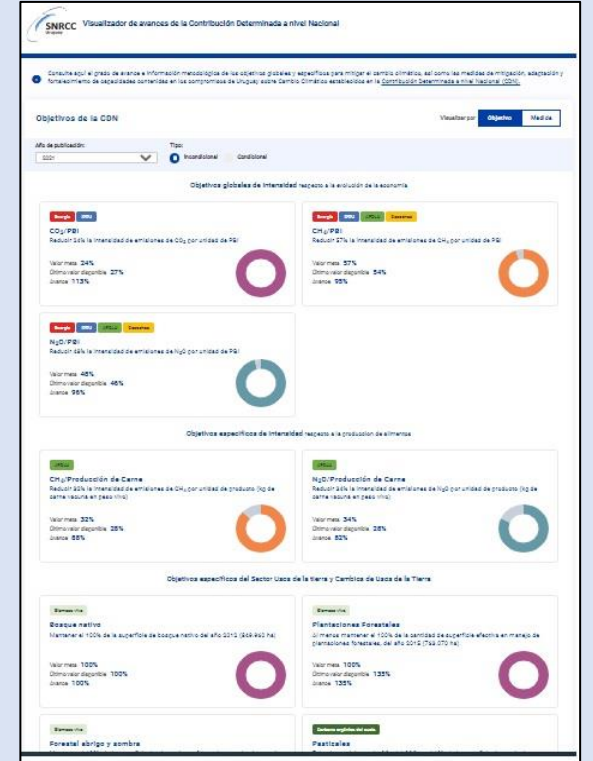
SNRCC Uruguay Visualizador de avances de la Contribución Determinada a nivel Nacional

Consulte aquí el grado de avance e información metodológica de los objetivos globales y específicos para mitigar el cambio climático, así como las medidas de mitigación, adaptación y fortalecimiento de capacidades contenidas en los compromisos de Uruguay sobre Cambio Climático establecidos en la Contribución Determinada a nivel Nacional (CDN).

Objetivos de la CDN

Visualizar por Objetivo Medida

Año de publicación: 2021

Tipo: Incondicional Condicional

Objetivos globales de intensidad respecto a la evolución de la economía

Energía IPPU
$CO_2$/PBI
Reducir 24% la intensidad de emisiones de $CO_2$ por unidad de PBI
Valor meta 24%
Último valor disponible 27%
Avance 113%

Energía IPPU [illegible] Desechos
$CH_4$/PBI
Reducir 57% la intensidad de emisiones de $CH_4$ por unidad de PBI
Valor meta 57%
Último valor disponible 54%
Avance 95%

Energía IPPU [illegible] Desechos
$N_2O$/PBI
Reducir 48% la intensidad de emisiones de $N_2O$ por unidad de PBI
Valor meta 48%
Último valor disponible 46%
Avance 96%

Objetivos específicos de intensidad respecto a la producción de alimentos

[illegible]
$CH_4$/Producción de Carne
Reducir 32% la intensidad de emisiones de $CH_4$ por unidad de producto (kg de carne vacuna en peso vivo)
Valor meta 32%
Último valor disponible 28%
Avance 88%

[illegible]
$N_2O$/Producción de Carne
Reducir 34% la intensidad de emisiones de $N_2O$ por unidad de producto (kg de carne vacuna en peso vivo)
Valor meta 34%
Último valor disponible 28%
Avance 82%

Objetivos específicos del Sector Usos de la tierra y Cambios de Usos de la Tierra

Biomasa viva
Bosque nativo
Mantener el 100% de la superficie de bosque nativo del año 2012 (849.960 ha)
Valor meta 100%
Último valor disponible 100%
Avance 100%

Biomasa viva
Plantaciones Forestales
Al menos mantener el 100% de la cantidad de superficie efectiva en manejo de plantaciones forestales, del año 2012 (763.070 ha)
Valor meta 100%
Último valor disponible 135%
Avance 135%

Biomasa viva
Forestal abrigo y sombra

Carbono orgánico del suelo
Pastizales